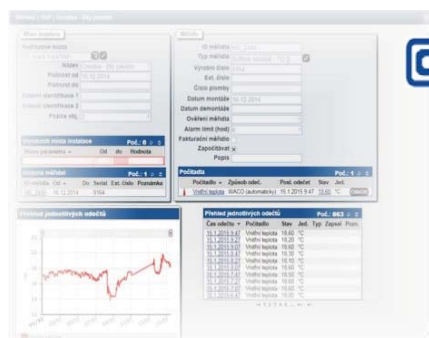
Místo instalace

Nadřazené místo
Název
Platnost od 16.12.2014
Platnost do
Externí identifikátor 1
Externí identifikátor 2
Popis místa

Měřidlo
ID měřidla
Typ měřidla
Výrobní číslo
Ext. číslo
Číslo plomby
Datum montáže 16.12.2014
Datum demontáže
Ověření měřidla
Alarm limit (hod)
Fakturační měřidlo
Započítávat x
Popis

Vlastnosti místa instalace Poč.: 0
Název parametru Od do Hodnota

Historie měřidel Poč.: 1
ID měřidla Od Do Seriál Ext. číslo Poznámka
16.12.2014 3104

Počitadla Poč.: 1
Počitadlo Způsob odeč. Posl. odečet Stav Jed.
Vnitřní teplota WACO (automaticky) 15.1.2015 9:47 18.60 °C

Přehled jednotlivých odečtů

Přehled jednotlivých odečtů Poč.: 863
Čas odečtu Počitadlo Stav Jed. Typ Zapsal Pozn.
15.1.2015 9:47 Vnitřní teplota 18.60 °C
15.1.2015 9:47 Vnitřní teplota 18.20 °C
15.1.2015 9:47 Vnitřní teplota 18.60 °C
15.1.2015 9:47 Vnitřní teplota 18.30 °C
15.1.2015 9:47 Vnitřní teplota 18.10 °C
15.1.2015 9:47 Vnitřní teplota 18.00 °C
15.1.2015 9:47 Vnitřní teplota 18.50 °C
15.1.2015 9:47 Vnitřní teplota 18.30 °C
15.1.2015 9:47 Vnitřní teplota 18.30 °C
15.1.2015 9:47 Vnitřní teplota 18.20 °C
1 2 3 4 5 6